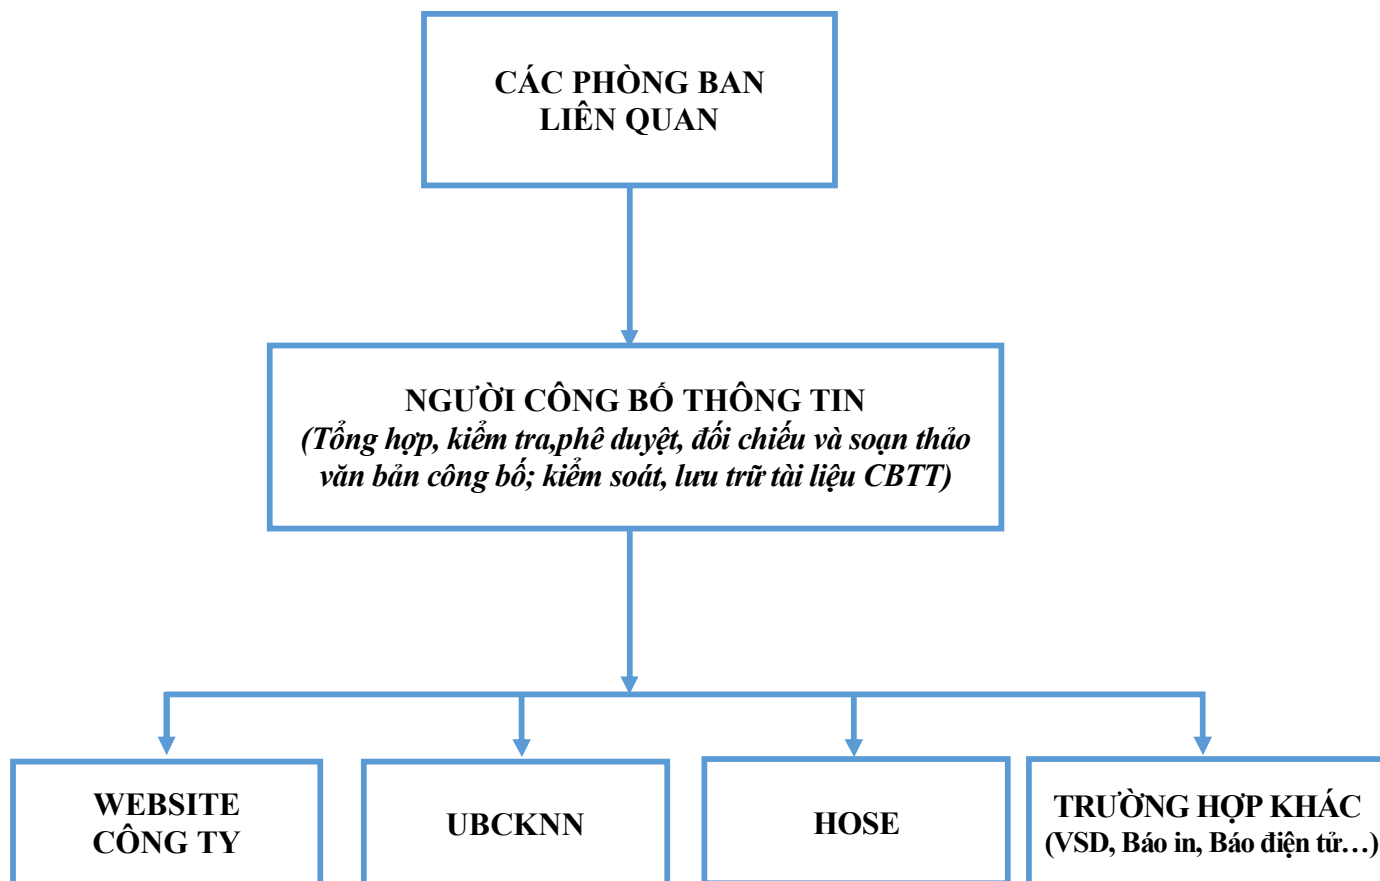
CÁC PHÒNG BAN LIÊN QUAN

NGƯỜI CÔNG BỐ THÔNG TIN
(Tổng hợp, kiểm tra,phê duyệt, đối chiếu và soạn thảo văn bản công bố; kiểm soát, lưu trữ tài liệu CBTT)

WEBSITE CÔNG TY

UBCKNN

HOSE

TRƯỜNG HỢP KHÁC
(VSD, Báo in, Báo điện tử…)